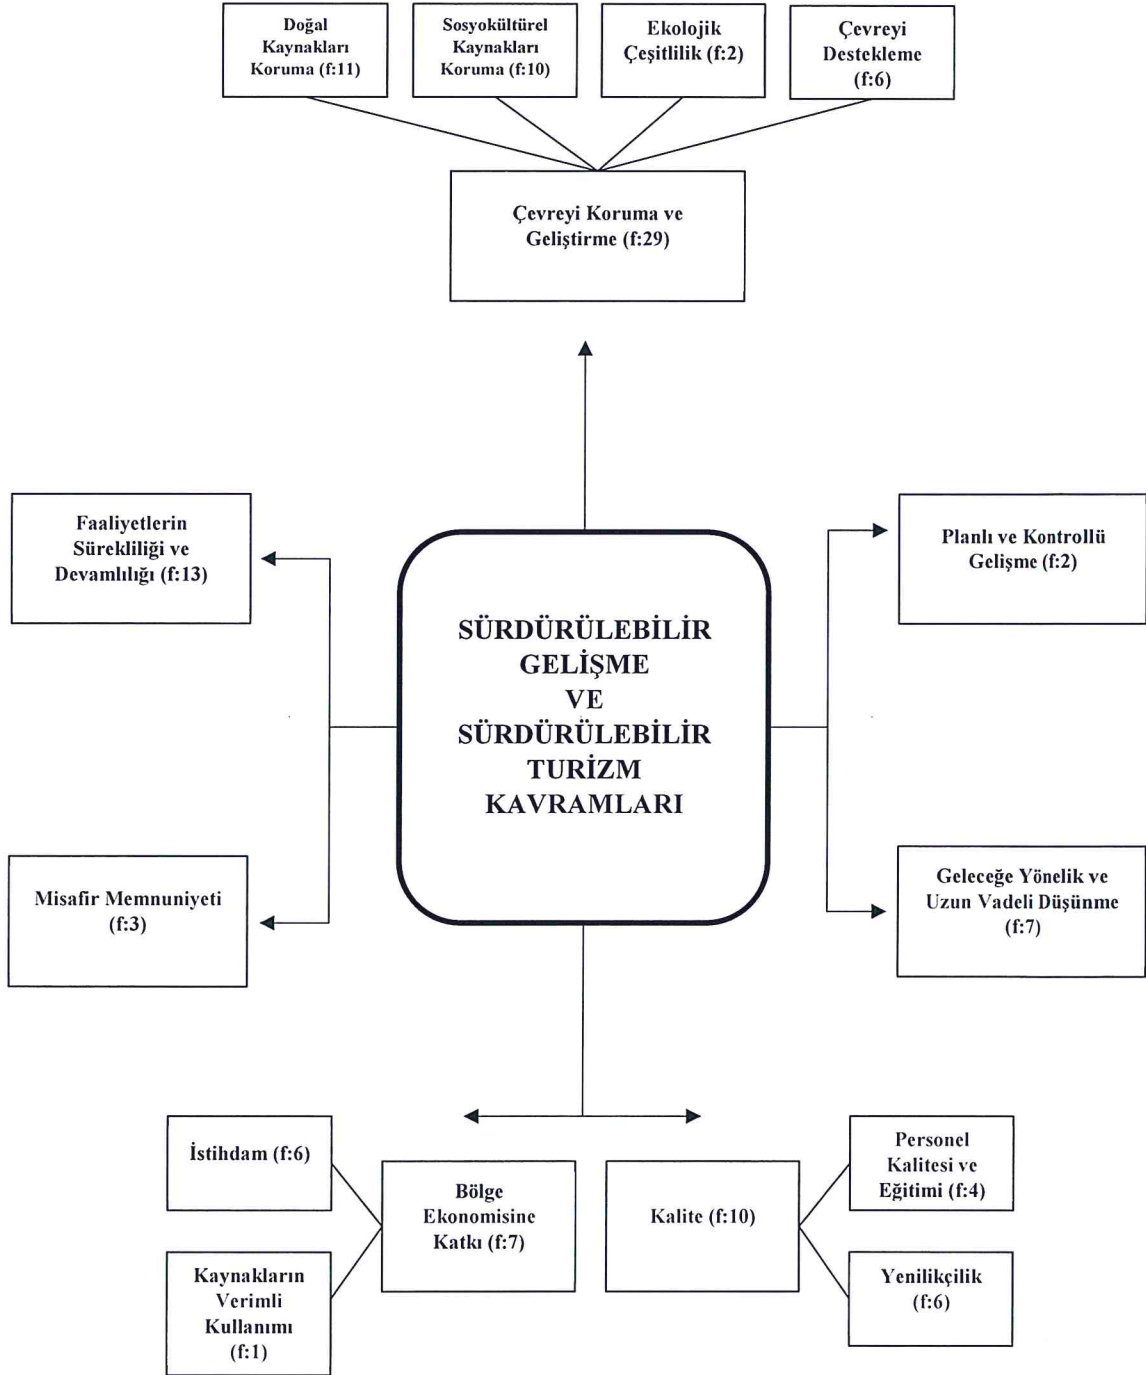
Doğal Kaynakları Koruma (f:11)

Sosyokültürel Kaynakları Koruma (f:10)

Ekolojik Çeşitlilik (f:2)

Çevreyi Destekleme (f:6)

Çevreyi Koruma ve Geliştirme (f:29)

Faaliyetlerin Sürekliliği ve Devamlılığı (f:13)

SÜRDÜRÜLEBİLİR GELİŞME VE SÜRDÜRÜLEBİLİR TURİZM KAVRAMLARI

Planlı ve Kontrollü Gelişme (f:2)

Misafir Memnuniyeti (f:3)

Geleceğe Yönelik ve Uzun Vadeli Düşünme (f:7)

İstihdam (f:6)

Bölge Ekonomisine Katkı (f:7)

Kaynakların Verimli Kullanımı (f:1)

Kalite (f:10)

Personel Kalitesi ve Eğitimi (f:4)

Yenilikçilik (f:6)